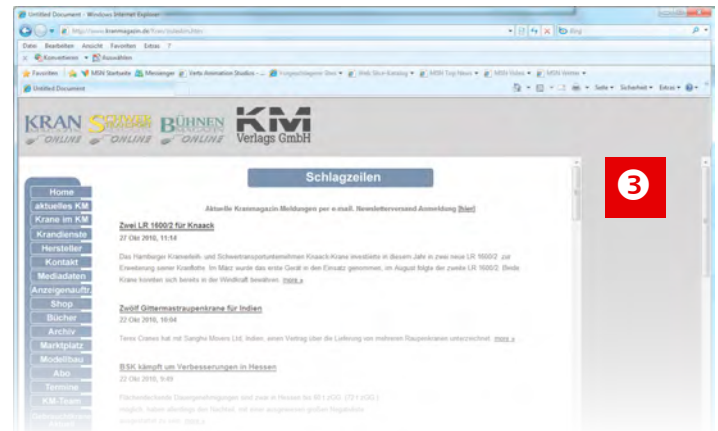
Untitled Document - Windows Internet Explorer

http://www.kranmagazin.de/

Bing

Datei Bearbeiten Ansicht Favoriten Extras ?

Konvertieren Auswählen

Favoriten MSN Startseite Messenger Verts Animation Studios Vorgeschlagene Sites Web Slice-Katalog MSN Top News MSN Video MSN Wetter

Untitled Document

Seite Sicherheit Extras

KRAN ONLINE SCHWER ONLINE BÜHNEN ONLINE KM Verlags GmbH

Schlagzeilen

3

Home
aktuelles KM
Krane im KM
Krandienste
Hersteller
Kontakt
Mediadaten
Anzeigenauftr.
Shop
Bücher
Archiv
Marktplatz
Modellbau
Abo
Termine
KM-Team

Aktuelle Kranmagazin-Meldungen per e.mail. Newsletterversand Anmeldung [hier]

Zwei LR 1600/2 für Knaack

27 Okt 2010, 11:14

Das Hamburger Kranverleih- und Schwertransportunternehmen Knaack-Krane investierte in diesem Jahr in zwei neue LR 1600/2 zur Erweiterung seiner Kranflotte. Im März wurde das erste Gerät in den Einsatz genommen, im August folgte der zweite LR 1600/2. Beide Krane konnten sich bereits in der Windkraft bewähren. more »

Zwölf Gittermastraupenkrane für Indien

22 Okt 2010, 10:04

Terex Cranes hat mit Sanghvi Movers Ltd, Indien, einen Vertrag über die Lieferung von mehreren Raupenkranen unterzeichnet. more »

BSK kämpft um Verbesserungen in Hessen

22 Okt 2010, 9:49

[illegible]